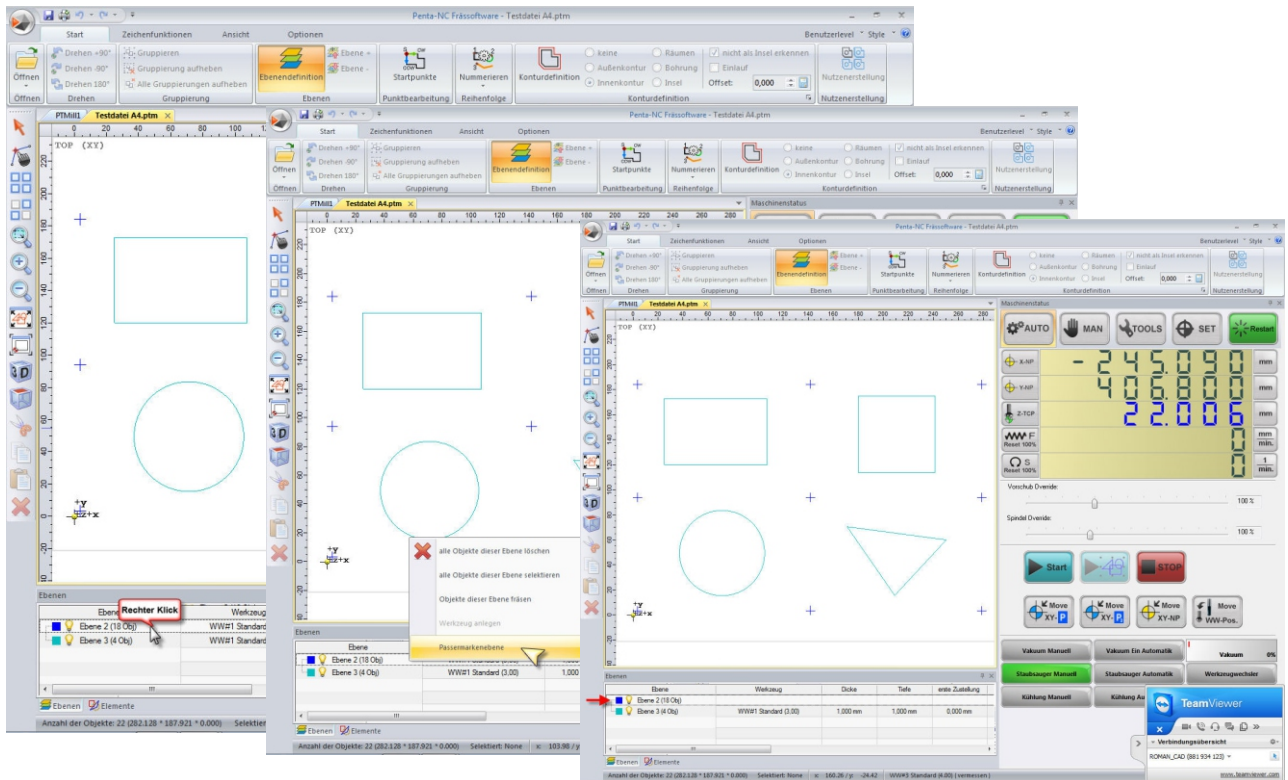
Penta-NC Frässoftware - Testdatei A4.ptm

Start | Zeichenfunktionen | Ansicht | Optionen | Benutzerlevel | Style

Öffnen | Drehen +90° | Drehen -90° | Drehen 180° | Gruppieren | Gruppierung aufheben | Alle Gruppierungen aufheben | Ebenendefinition | Ebene + | Ebene - | Startpunkte | Nummerieren | Konturdefinition | keine | Außenkontur | Innenkontur | Räumen | Bohrung | Insel | nicht als Insel erkennen | Einlauf | Offset: | 0,000 | Nutzenerstellung

Öffnen | Drehen | Gruppierung | Ebenen | Punktbearbeitung | Reihenfolge | Konturdefinition | Nutzenerstellung

PTMill1 | Testdatei A4.ptm

TOP (XY)

Ebenen

| | Ebene | Werkzeug |
|---|---|---|
| | Ebene 2 (18 Obj) | WW#1 Standard |
| | Ebene 3 (4 Obj) | WW#1 Standard |

Rechter Klick

Ebenen | Elemente

Anzahl der Objekte: 22 (282.128 * 187.921 * 0.000) | Selektiert: None

Penta-NC Frässoftware - Testdatei A4.ptm

Maschinenstatus

alle Objekte dieser Ebene löschen
alle Objekte dieser Ebene selektieren
Objekte dieser Ebene fräsen
Werkzeug anlegen
Passermarkenebene

| | Ebene | Werkzeug | |
|---|---|---|---|
| | Ebene 2 (18 Obj) | WW#1 Standard (3,00) | 1,000 |
| | Ebene 3 (4 Obj) | WW#1 Standard (3,00) | 1,000 |

Anzahl der Objekte: 22 (282.128 * 187.921 * 0.000) | Selektiert: None | x: 103.98 / y

Penta-NC Frässoftware - Testdatei A4.ptm

Maschinenstatus

AUTO | MAN | TOOLS | SET | Restart

X-NP -245.090 mm
Y-NP 406.800 mm
Z-TCP 22.006 mm
F Reset 100% 0 mm/min.
S Reset 100% 0 1/min.

Vorschub Override: 100 %
Spindel Override: 100 %

Start | STOP

Move XY-P | Move XY-P | Move XY-NP | Move WW-Pos.

Vakuum Manuell | Vakuum Ein Automatik | Vakuum 0%
Staubsauger Manuell | Staubsauger Automatik | Werkzeugwechsler
Kühlung Manuell | Kühlung Au

| | Ebene | Werkzeug | Dicke | Tiefe | erste Zustellung |
|---|---|---|---|---|---|
| | Ebene 2 (18 Obj) | | | | |
| | Ebene 3 (4 Obj) | WW#1 Standard (3,00) | 1,000 mm | 1,000 mm | 0,000 mm |

Ebenen | Elemente

Anzahl der Objekte: 22 (282.128 * 187.921 * 0.000) | Selektiert: None | x: 160.26 / y: -24.42 | WW#1 Standard (4.00) (vermessen)

TeamViewer
Verbindungsübersicht
ROMAN_CAD (881 934 123)
www.teamviewer.com